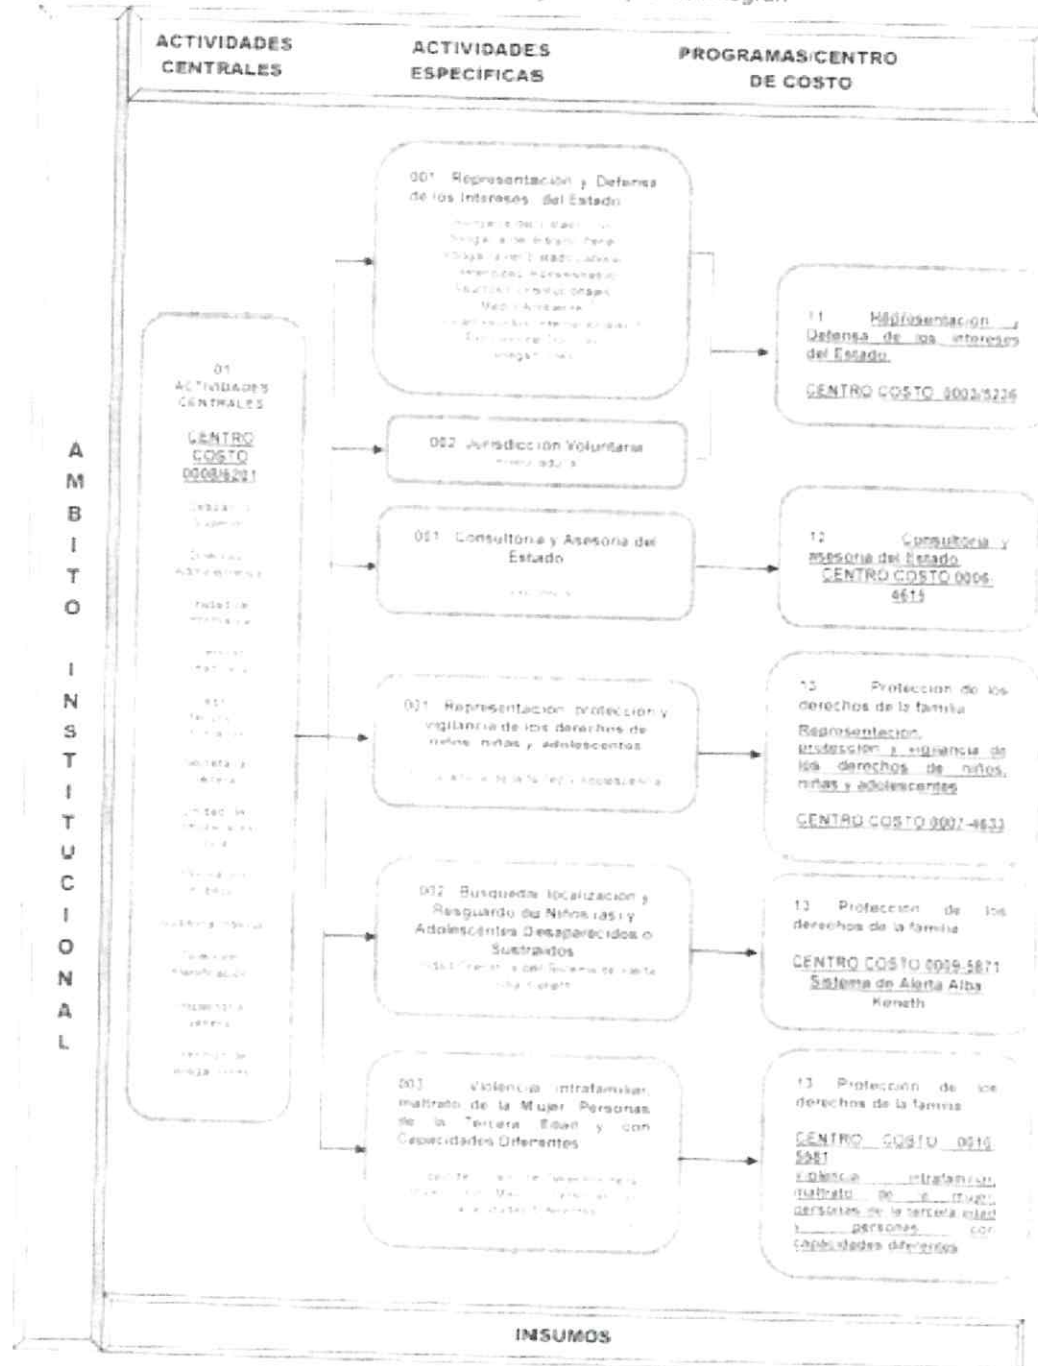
ACTIVIDADES CENTRALES

ACTIVIDADES ESPECIFICAS

PROGRAMAS/CENTRO DE COSTO

AMBITO INSTITUCIONAL

01 ACTIVIDADES CENTRALES

CENTRO COSTO 0008/6201

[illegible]

001 Representación y Defensa de los Intereses del Estado

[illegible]

002 Jurisdicción Voluntaria

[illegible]

001 Consultoría y Asesoría del Estado

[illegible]

001 Representación protección y vigilancia de los derechos de niños, niñas y adolescentes

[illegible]

002 Busqueda localización y Resguardo de Niños/as y Adolescentes Desaparecidos o Sustraídos

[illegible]

001 Violencia intrafamiliar, maltrato de la Mujer, Personas de la Tercera Edad y con Capacidades Diferentes

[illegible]

11 Representacion y Defensa de los intereses del Estado

CENTRO COSTO 0003/5236

12 Consultoria y asesoria del Estado CENTRO COSTO 0006 4615

13 Proteccion de los derechos de la familia

Representacion, proteccion y vigilancia de los derechos de niños, niñas y adolescentes

CENTRO COSTO 0007-4633

13 Proteccion de los derechos de la familia

CENTRO COSTO 0009-5871 Sistema de Alerta Alba Keneth

13 Proteccion de los derechos de la familia

CENTRO COSTO 0010 5581

violencia intrafamiliar, maltrato de la mujer, personas de la tercera edad y personas con capacidades diferentes

INSUMOS